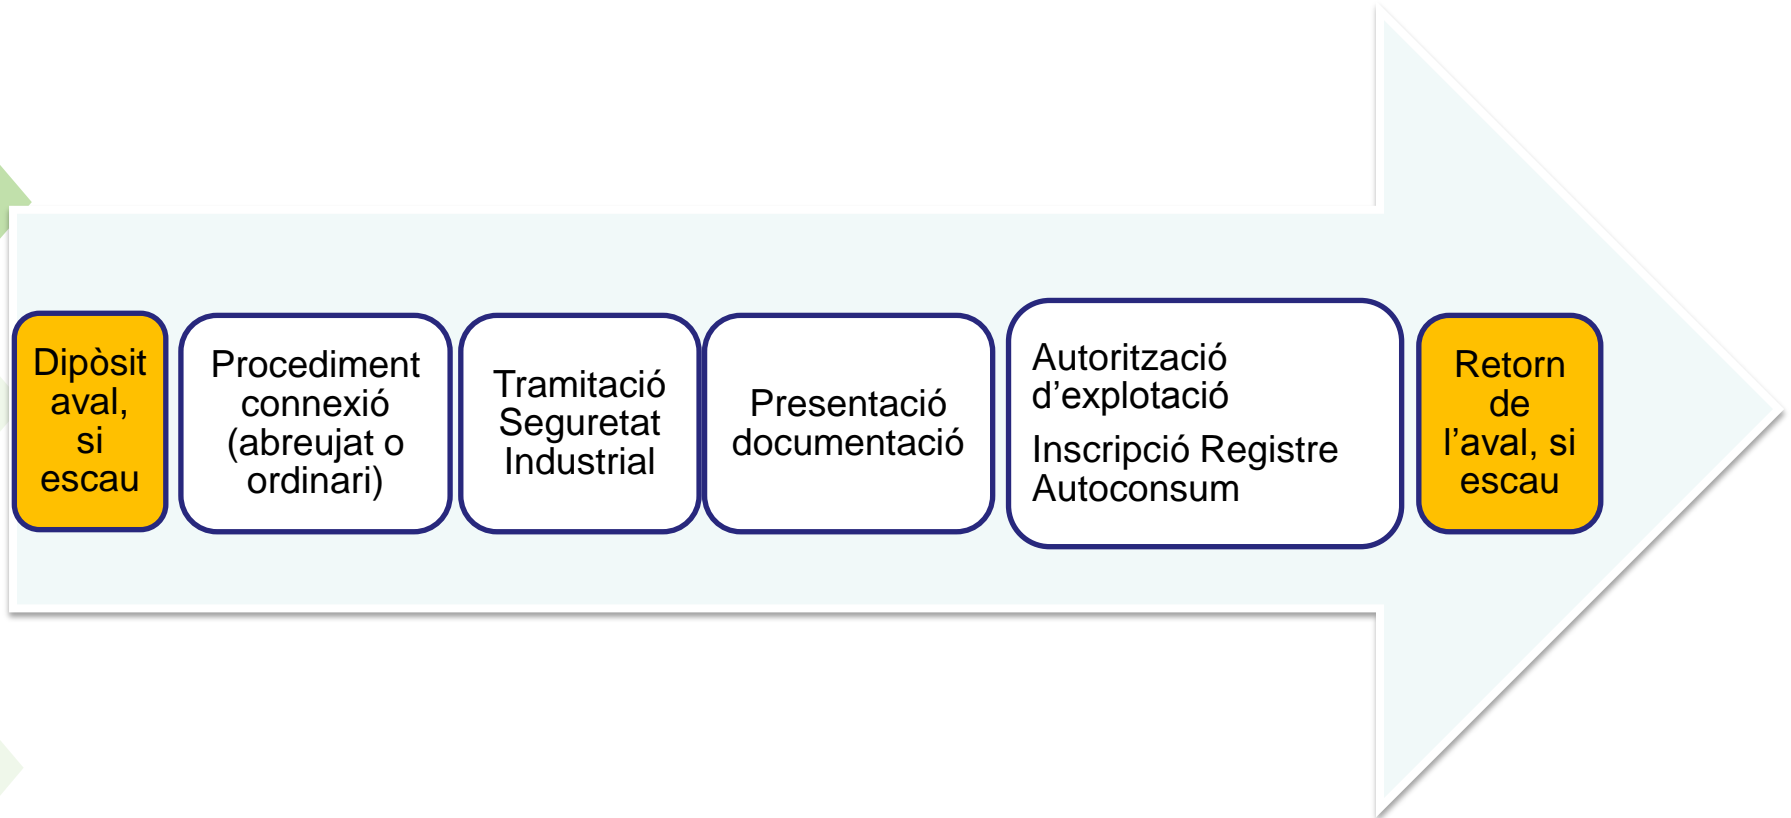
Dipòsit aval, si escau

Procediment connexió (abreujat o ordinari)

Tramitació Seguretat Industrial

Presentació documentació

Autorització d’explotació

Inscripció Registre Autoconsum

Retorn de l’aval, si escau